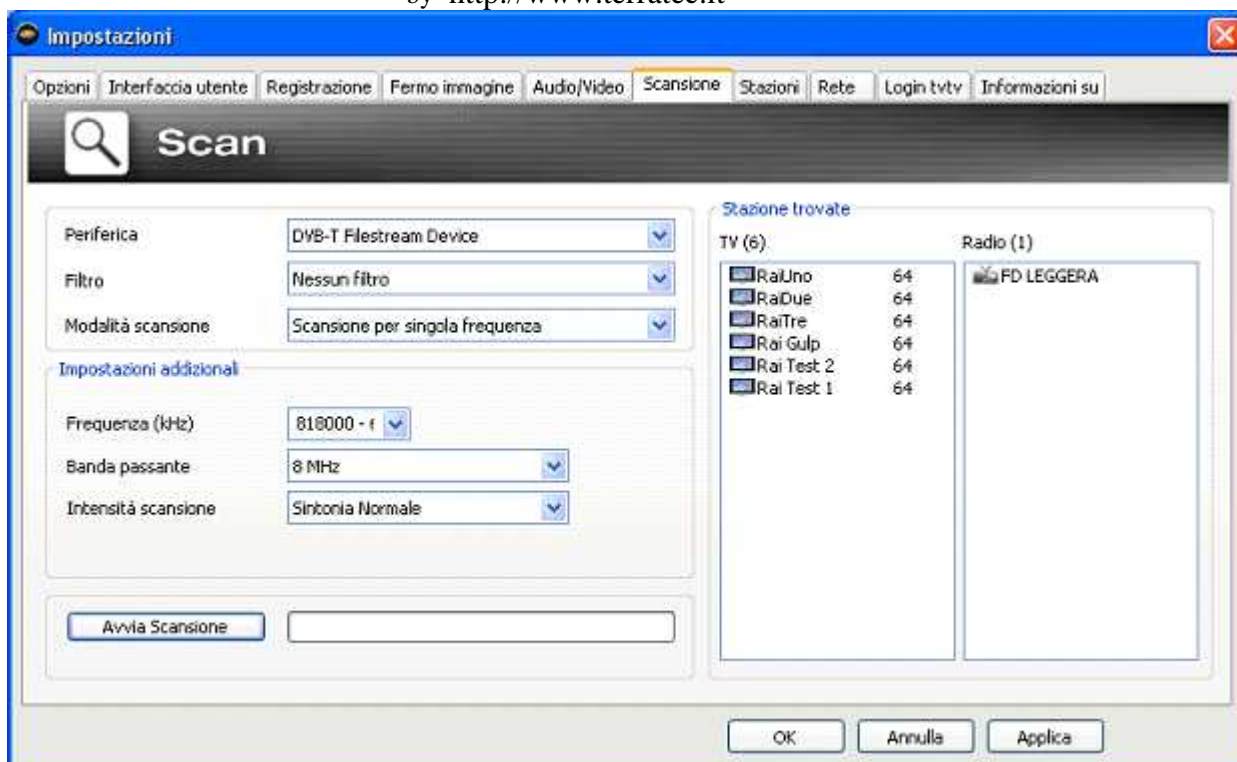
by http://www.terratec.it

Impostazioni

Opzioni | Interfaccia utente | Registrazione | Fermo immagine | Audio/Video | Scansione | Stazioni | Rete | Login tvtv | Informazioni su

Scan

Periferica: DVB-T Filestream Device
Filtro: Nessun filtro
Modalità scansione: Scansione per singola frequenza

Impostazioni addizionali

Frequenza (kHz): 818000 - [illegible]
Banda passante: 8 MHz
Intensità scansione: Sintonia Normale

Avvia Scansione

Stazione trovate

TV (6)

| | |
|---|---|
| RaiUno | 64 |
| RaiDue | 64 |
| RaiTre | 64 |
| Rai Gulp | 64 |
| Rai Test 2 | 64 |
| Rai Test 1 | 64 |

Radio (1)

FD LEGGERA

OK | Annulla | Applica